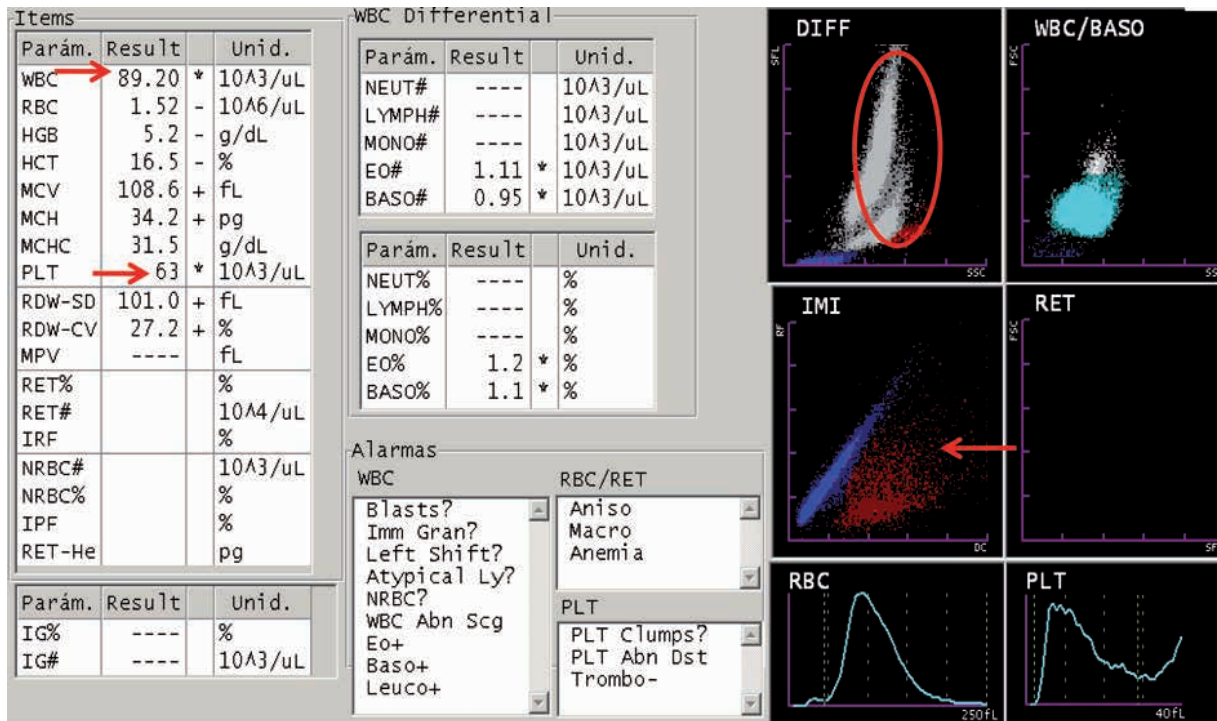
Items

| Parám. | Result | | Unid. |
|---|---|---|---|
| WBC | 89.20 | * | 10^3/uL |
| RBC | 1.52 | - | 10^6/uL |
| HGB | 5.2 | - | g/dL |
| HCT | 16.5 | - | % |
| MCV | 108.6 | + | fL |
| MCH | 34.2 | + | pg |
| MCHC | 31.5 | | g/dL |
| PLT | 63 | * | 10^3/uL |
| RDW-SD | 101.0 | + | fL |
| RDW-CV | 27.2 | + | % |
| MPV | ---- | | fL |
| RET% | | | % |
| RET# | | | 10^4/uL |
| IRF | | | % |
| NRBC# | | | 10^3/uL |
| NRBC% | | | % |
| IPF | | | % |
| RET-He | | | pg |

| Parám. | Result | | Unid. |
|---|---|---|---|
| IG% | ---- | | % |
| IG# | ---- | | 10^3/uL |

WBC Differential

| Parám. | Result | | Unid. |
|---|---|---|---|
| NEUT# | ---- | | 10^3/uL |
| LYMPH# | ---- | | 10^3/uL |
| MONO# | ---- | | 10^3/uL |
| EO# | 1.11 | * | 10^3/uL |
| BASO# | 0.95 | * | 10^3/uL |

| Parám. | Result | | Unid. |
|---|---|---|---|
| NEUT% | ---- | | % |
| LYMPH% | ---- | | % |
| MONO% | ---- | | % |
| EO% | 1.2 | * | % |
| BASO% | 1.1 | * | % |

Alarmas
WBC
Blasts?
Imm Gran?
Left Shift?
Atypical Ly?
NRBC?
WBC Abn Scg
Eo+
Baso+
Leuco+

RBC/RET
Aniso
Macro
Anemia

PLT
PLT Clumps?
PLT Abn Dst
Trombo-

DIFF
SFL
SSC
WBC/BASO
FSC
SS
IMI
RF
DC
RET
FSC
SF
RBC
250fL
PLT
40fL